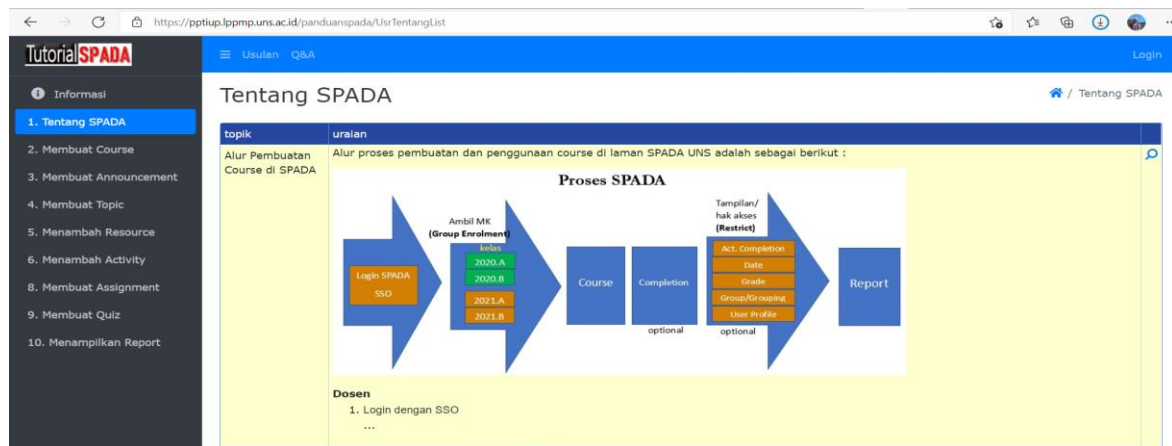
https://pptiup.lppmp.uns.ac.id/panduanspada/UsrTentangList

TutorialSPADA

≡ Usulan Q&A

Login

Informasi

1. Tentang SPADA
2. Membuat Course
3. Membuat Announcement
4. Membuat Topic
5. Menambah Resource
6. Menambah Activity
8. Membuat Assignment
9. Membuat Quiz
10. Menampilkan Report

Tentang SPADA

/ Tentang SPADA

| topik | uraian |
|---|---|
| Alur Pembuatan Course di SPADA | Alur proses pembuatan dan penggunaan course di laman SPADA UNS adalah sebagai berikut : |

Proses SPADA

Login SPADA SSO

Ambil MK (Group Enrolment)

kelas

2020.A

2020.B

2021.A

2021.B

Course

Completion

optional

Tampilan/ hak akses (Restrict)

Act. Completion

Date

Grade

Group/Grouping

User Profile

optional

Report

Dosen

1. Login dengan SSO

...